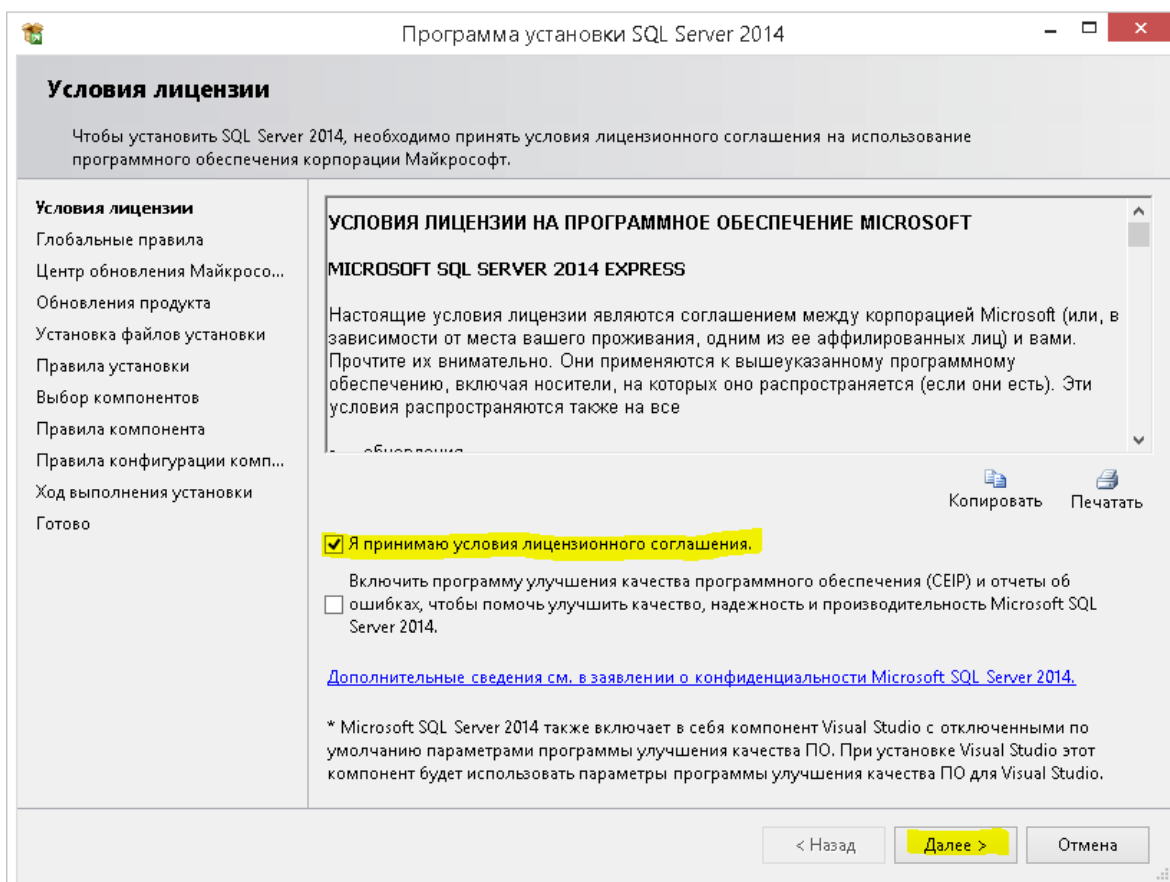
Программа установки SQL Server 2014

Условия лицензии

Чтобы установить SQL Server 2014, необходимо принять условия лицензионного соглашения на использование программного обеспечения корпорации Майкрософт.

Условия лицензии
Глобальные правила
Центр обновления Майкросо...
Обновления продукта
Установка файлов установки
Правила установки
Выбор компонентов
Правила компонента
Правила конфигурации комп...
Ход выполнения установки
Готово

УСЛОВИЯ ЛИЦЕНЗИИ НА ПРОГРАММНОЕ ОБЕСПЕЧЕНИЕ MICROSOFT

MICROSOFT SQL SERVER 2014 EXPRESS

Настоящие условия лицензии являются соглашением между корпорацией Microsoft (или, в зависимости от места вашего проживания, одним из ее аффилированных лиц) и вами. Прочтите их внимательно. Они применяются к вышеуказанному программному обеспечению, включая носители, на которых оно распространяется (если они есть). Эти условия распространяются также на все

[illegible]

Копировать Печатать

Я принимаю условия лицензионного соглашения.

Включить программу улучшения качества программного обеспечения (CEIP) и отчеты об ошибках, чтобы помочь улучшить качество, надежность и производительность Microsoft SQL Server 2014.

Дополнительные сведения см. в заявлении о конфиденциальности Microsoft SQL Server 2014.

* Microsoft SQL Server 2014 также включает в себя компонент Visual Studio с отключенными по умолчанию параметрами программы улучшения качества ПО. При установке Visual Studio этот компонент будет использовать параметры программы улучшения качества ПО для Visual Studio.

< Назад Далее > Отмена